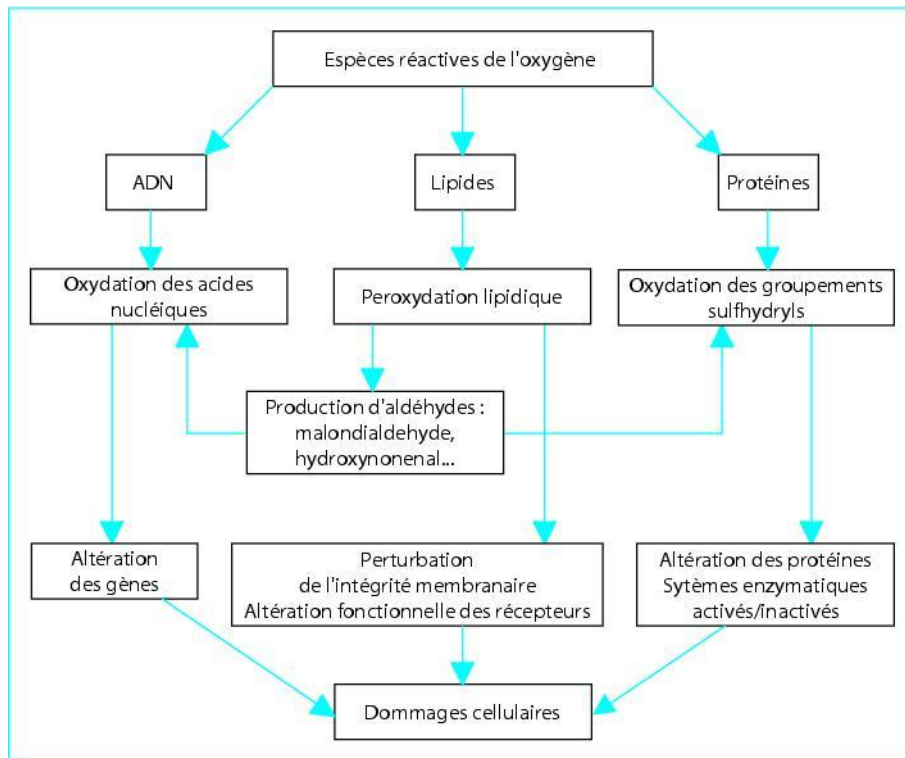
Espèces réactives de l'oxygène

ADN

Lipides

Protéines

Oxydation des acides nucléiques

Peroxydation lipidique

Oxydation des groupements sulfhydryls

Production d'aldéhydes : malondialdehyde, hydroxynonenal...

Altération des gènes

Perturbation de l'intégrité membranaire Altération fonctionnelle des récepteurs

Altération des protéines Sytèmes enzymatiques activés/inactivés

Dommages cellulaires